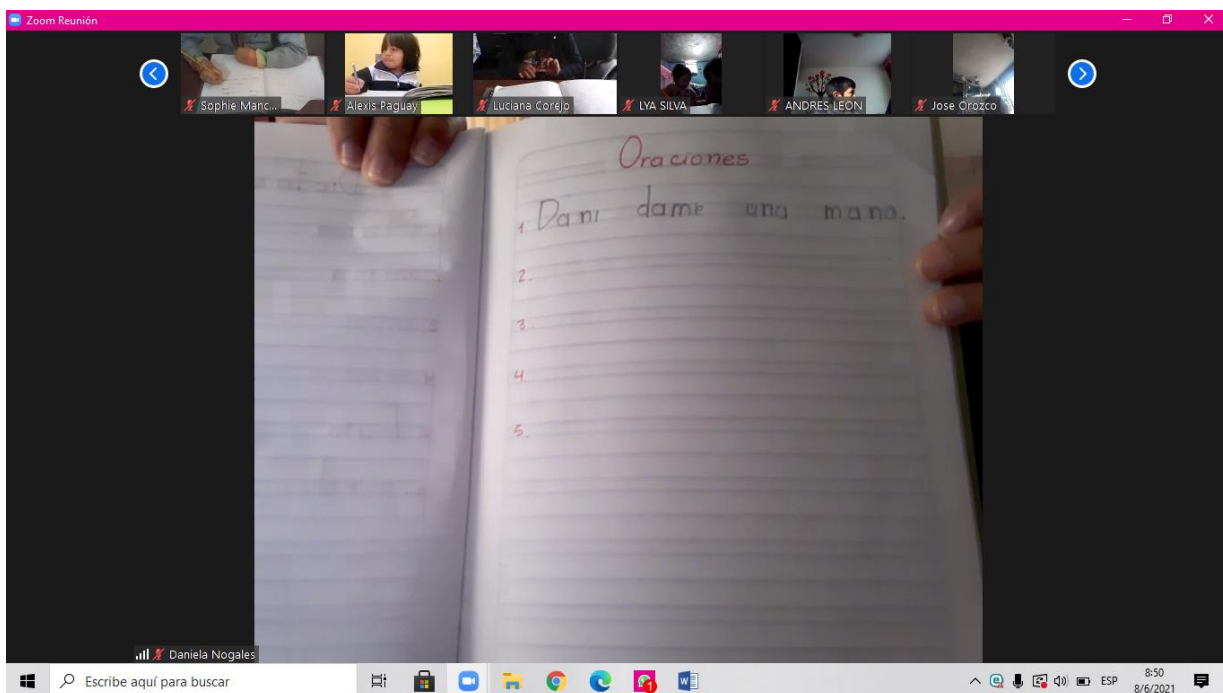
Zoom Reunión

Sophie Manc...
Alexis Paguay
Luciana Corejo
LYA SILVA
ANDRES LEON
Jose Orozco

Oraciones

1. Dani dame una mano.
2.
3.
4.
5.

Daniela Nogales

Escribe aquí para buscar

ESP
8:50
8/6/2021